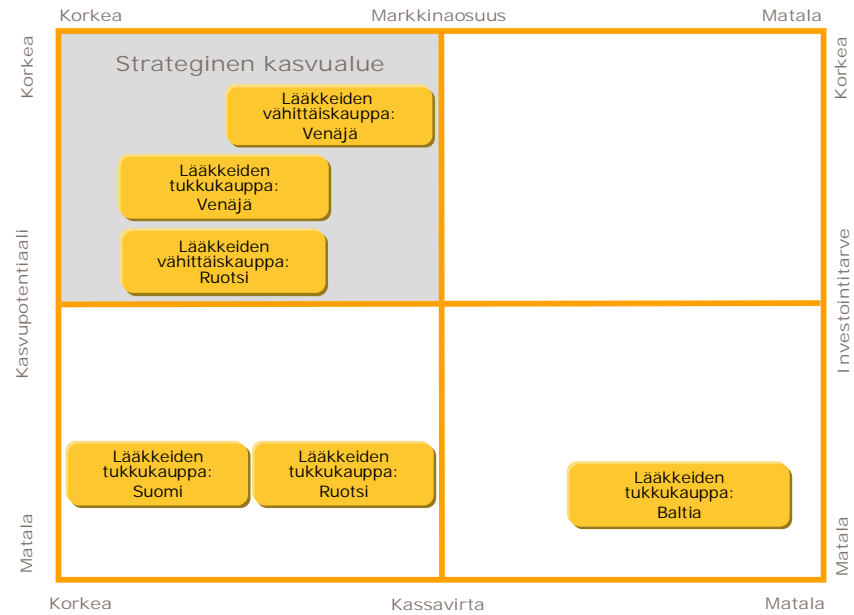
Korkea Markkinaosuus Matala

Korkea

Kasvupotentiaali

Matala

Korkea

Investointitarve

Matala

Strateginen kasvualue

Lääkkeiden vähittäiskauppa: Venäjä

Lääkkeiden tukkukauppa: Venäjä

Lääkkeiden vähittäiskauppa: Ruotsi

Lääkkeiden tukkukauppa: Suomi

Lääkkeiden tukkukauppa: Ruotsi

Lääkkeiden tukkukauppa: Baltia

Korkea Kassavirta Matala